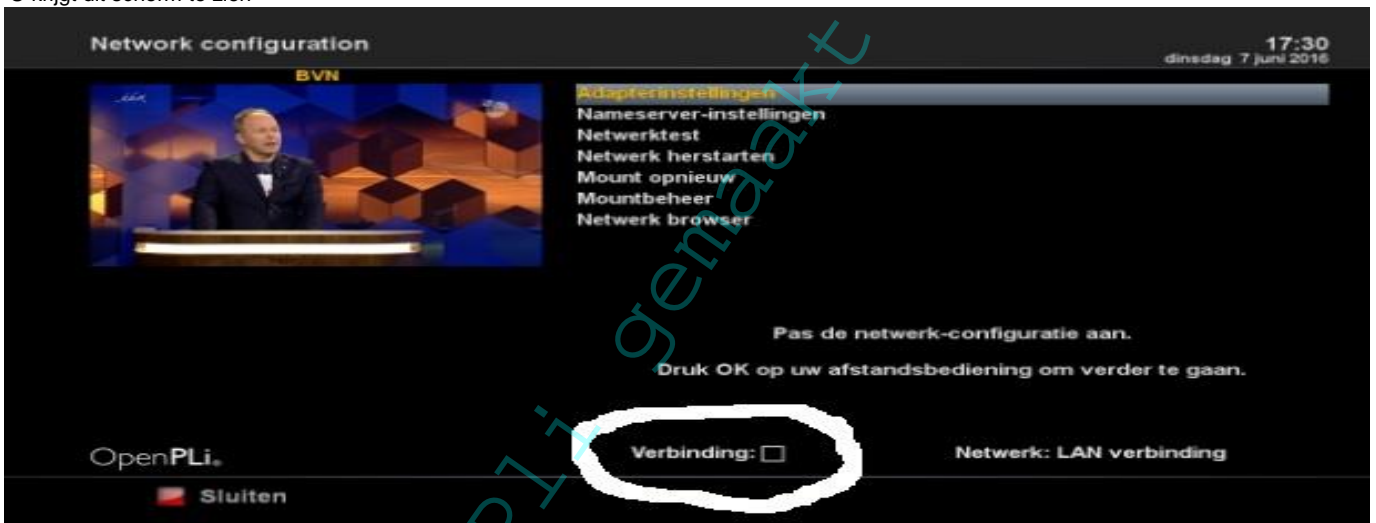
U krijgt dit scherm te zien

Network configuration

17:30
dinsdag 7 juni 2016

BVN

Adapterinstellingen
Nameserver-instellingen
Netwerktest
Netwerk herstarten
Mount opnieuw
Mountbeheer
Netwerk browser

Pas de netwerk-configuratie aan.

Druk OK op uw afstandsbediening om verder te gaan.

OpenPLi.

Verbinding:

Netwerk: LAN verbinding

Sluiten

pli gemaakt